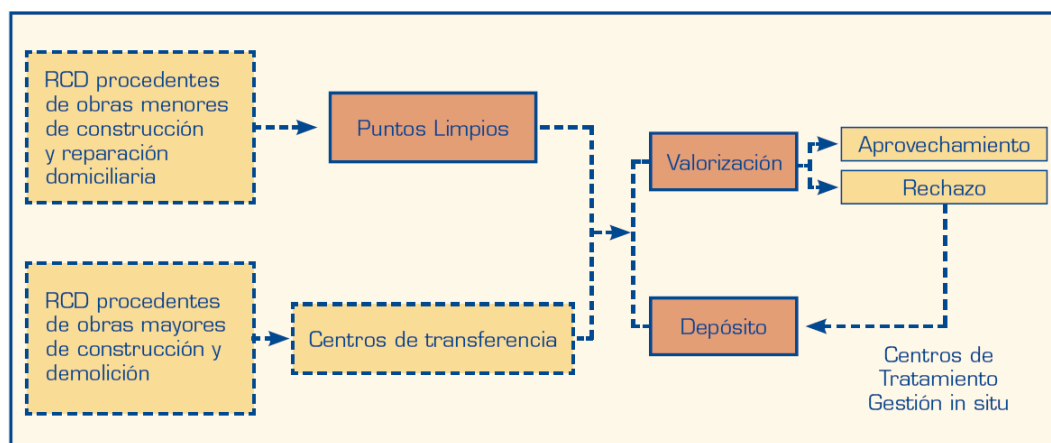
RCD procedentes de obras menores de construcción y reparación domiciliaria

Puntos Limpios

RCD procedentes de obras mayores de construcción y demolición

Centros de transferencia

Valorización

Aprovechamiento

Rechazo

Depósito

Centros de Tratamiento Gestión in situ